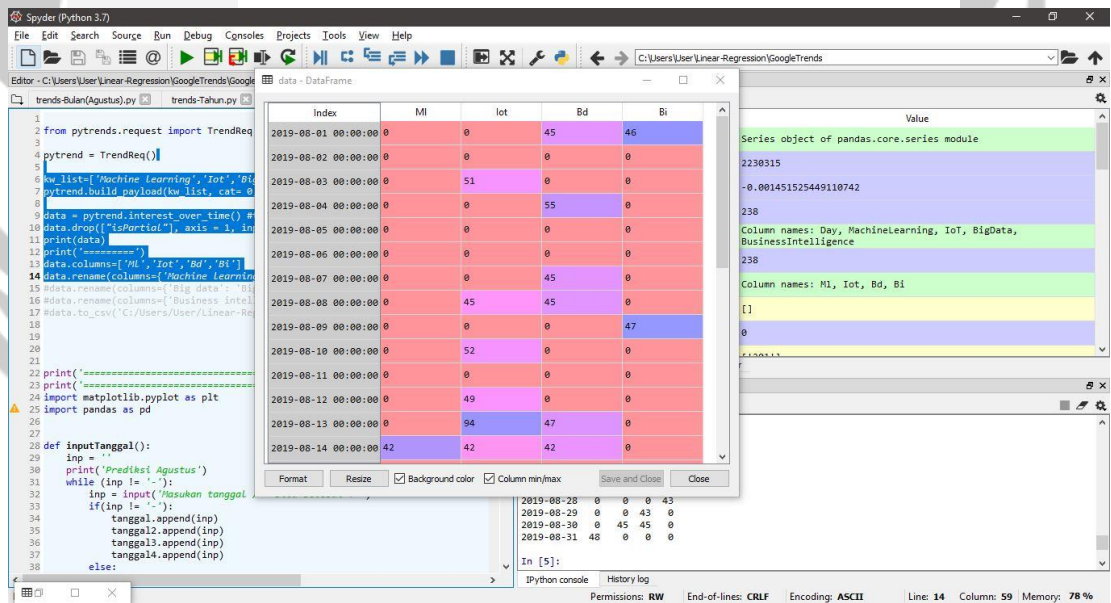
Spyder (Python 3.7)

File Edit Search Source Run Debug Consoles Projects Tools View Help

C:\Users\User\Linear-Regression\GoogleTrends

Editor - C:\Users\User\Linear-Regression\GoogleTrends\Google

trends-Bulan(Agustus).py trends-Tahun.py

1
2 from pytrends.request import TrendReq
3
4 pytrend = TrendReq()
5
6 kw_list=['Machine Learning','Iot','Big
7 pytrend.build_payload(kw_list, cat= 0
8
9 data = pytrend.interest_over_time() #
10 data.drop(["isPartial"], axis = 1, in
11 print(data)
12 print('=========')
13 data.columns=['Ml','Iot','Bd','Bi']
14 data.rename(columns={'Machine Learnin
15 #data.rename(columns={'Big data': 'Bi
16 #data.rename(columns={'Business intel
17 #data.to_csv('C:/Users/User/Linear-Reg
18
19
20
21
22 print('===============================
23 print('===============================
24 import matplotlib.pyplot as plt
25 import pandas as pd
26
27
28 def inputTanggal():
29     inp = ''
30     print('Prediksi Agustus')
31     while (inp != '-'):
32         inp = input('Masukan tanggal
33         if(inp != '-'):
34             tanggal.append(inp)
35             tanggal2.append(inp)
36             tanggal3.append(inp)
37             tanggal4.append(inp)
38         else:

data - DataFrame

| Index | Ml | Iot | Bd | Bi |
|---|---|---|---|---|
| 2019-08-01 00:00:00 | 0 | 0 | 45 | 46 |
| 2019-08-02 00:00:00 | 0 | 0 | 0 | 0 |
| 2019-08-03 00:00:00 | 0 | 51 | 0 | 0 |
| 2019-08-04 00:00:00 | 0 | 0 | 55 | 0 |
| 2019-08-05 00:00:00 | 0 | 0 | 0 | 0 |
| 2019-08-06 00:00:00 | 0 | 0 | 0 | 0 |
| 2019-08-07 00:00:00 | 0 | 0 | 45 | 0 |
| 2019-08-08 00:00:00 | 0 | 45 | 45 | 0 |
| 2019-08-09 00:00:00 | 0 | 0 | 0 | 47 |
| 2019-08-10 00:00:00 | 0 | 52 | 0 | 0 |
| 2019-08-11 00:00:00 | 0 | 0 | 0 | 0 |
| 2019-08-12 00:00:00 | 0 | 49 | 0 | 0 |
| 2019-08-13 00:00:00 | 0 | 94 | 47 | 0 |
| 2019-08-14 00:00:00 | 42 | 42 | 42 | 0 |

Format Resize Background color Column min/max Save and Close Close

Value
Series object of pandas.core.series module
2230315
-0.001451525449110742
238
Column names: Day, MachineLearning, IoT, BigData, BusinessIntelligence
238
Column names: Ml, Iot, Bd, Bi
[]
0

2019-08-28 0 0 0 43
2019-08-29 0 0 43 0
2019-08-30 0 45 45 0
2019-08-31 48 0 0 0

In [5]:

IPython console History log

Permissions: RW End-of-lines: CRLF Encoding: ASCII Line: 14 Column: 59 Memory: 78 %